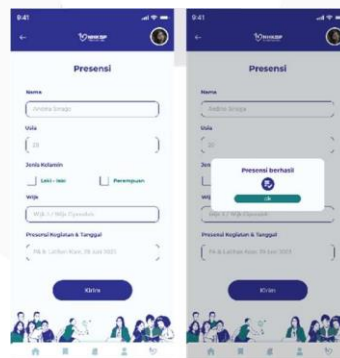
9:41

Presensi

Nama

Andini Sinaga

Usia

20

Jenis Kelamin

Laki - laki

Perempuan

Wija

Wija 1 / Wija Tipondah

Presensi Kegiatan & Tanggal

PA & Latihan Koor, 29 Juni 2023

Kirim

9:41

Presensi

Nama

Andini Sinaga

Usia

20

Presensi berhasil

ok

Wija 1 / Wija Tipondah

Presensi Kegiatan & Tanggal

PA & Latihan Koor, 29 Juni 2023

Kirim